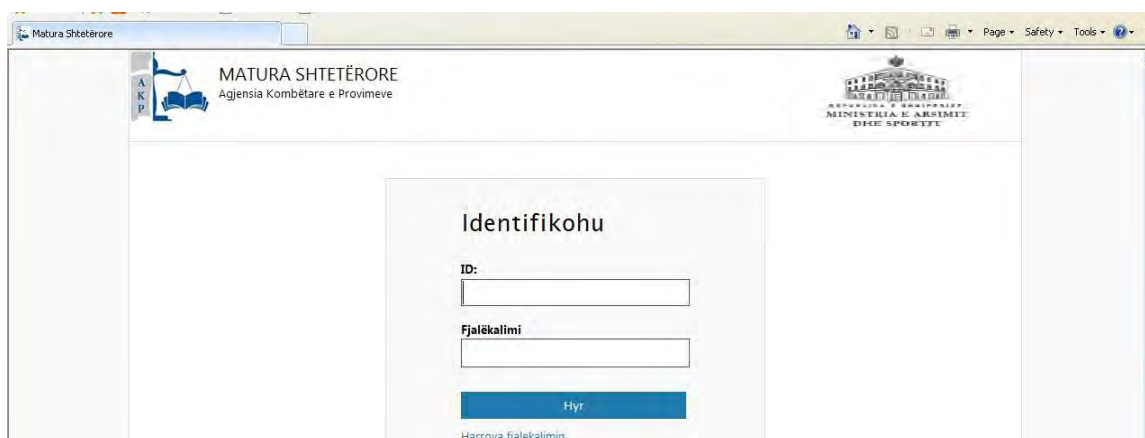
Matura Shtetërore

Page ▾ Safety ▾ Tools ▾

A
K
P

MATURA SHTETËRORE
Agjensia Kombëtare e Provimeve

REPUBLIKA E SHQIPERISE
MINISTRIA E ARSIMIT
DHE SPORTIT

Identifikohu

ID:

Fjalëkalimi

Hyr

Harrova fjalëkalimin